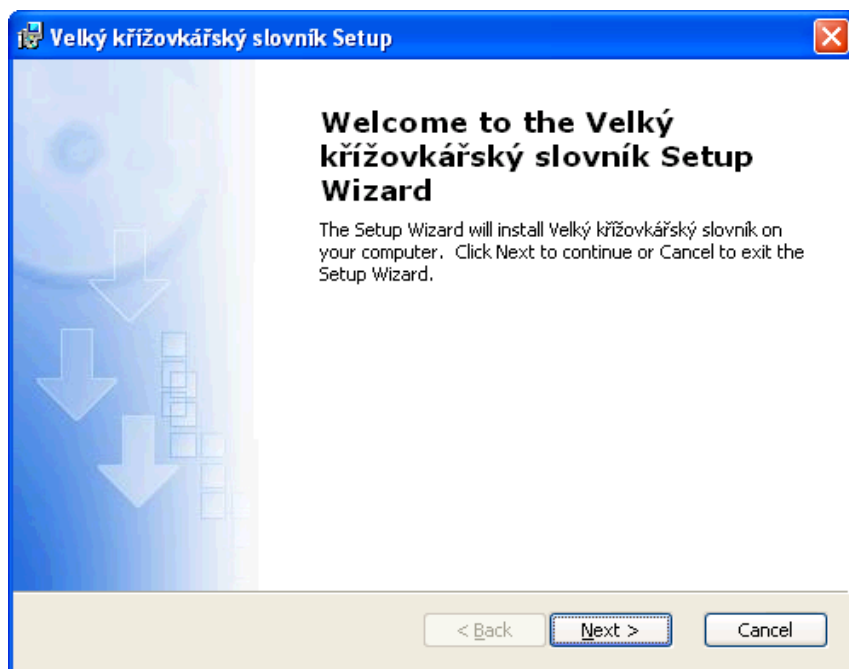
Velký křížovkářský slovník Setup

Welcome to the Velký křížovkářský slovník Setup Wizard

The Setup Wizard will install Velký křížovkářský slovník on your computer. Click Next to continue or Cancel to exit the Setup Wizard.

< Back
Next >
Cancel